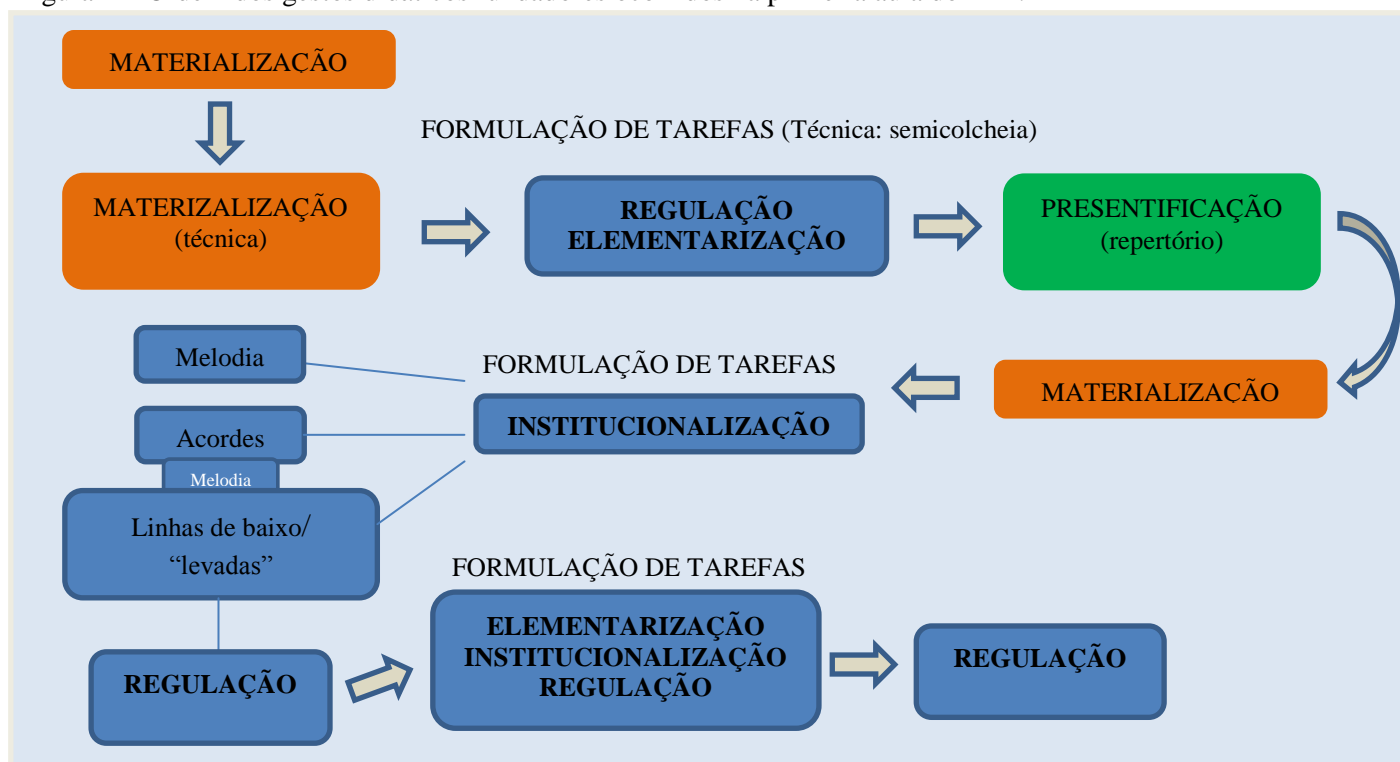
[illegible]

MATERIALIZAÇÃO

FORMULAÇÃO DE TAREFAS (Técnica: semicolcheia)

MATERIZALIZAÇÃO (técnica)

REGULAÇÃO ELEMENTARIZAÇÃO

PRESENTIFICAÇÃO (repertório)

Melodia

FORMULAÇÃO DE TAREFAS

MATERIALIZAÇÃO

Acordes

INSTITUCIONALIZAÇÃO

Melodia

Linhas de baixo/ “levadas”

FORMULAÇÃO DE TAREFAS

ELEMENTARIZAÇÃO INSTITUCIONALIZAÇÃO REGULAÇÃO

REGULAÇÃO

REGULAÇÃO